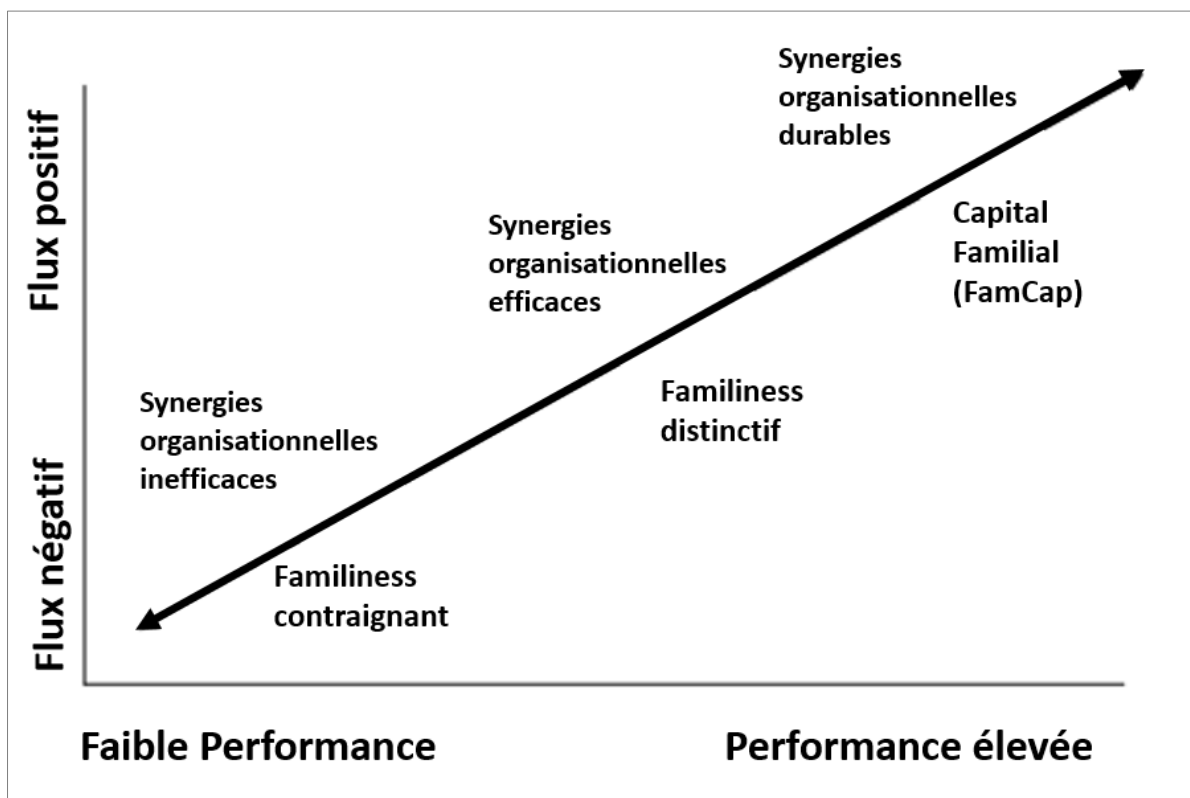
Flux positif

Flux négatif

Synergies organisationnelles durables

Capital Familial (FamCap)

Synergies organisationnelles efficaces

Familiness distinctif

Synergies organisationnelles inefficaces

Familiness contraignant

Faible Performance

Performance élevée